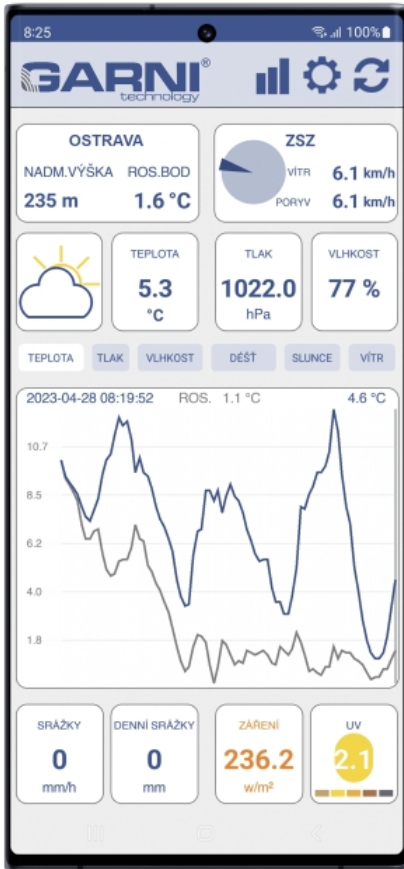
8:25 100%

GARNI® technology

OSTRAVA
NADM.VÝŠKA ROS.BOD
235 m 1.6 °C

ZSZ
VÍTR 6.1 km/h
PORYV 6.1 km/h

TEPLOTA
5.3
°C

TLAK
1022.0
hPa

VLHKOST
77 %

TEPLOTA TLAK VLHKOST DÉŠŤ SLUNCE VÍTR

2023-04-28 08:19:52 ROS. 1.1 °C 4.6 °C

10.7
8.5
6.2
4.0
1.8

SRÁŽKY
0
mm/h

DENNÍ SRÁŽKY
0
mm

ZÁŘENÍ
236.2
w/m²

UV
2.1